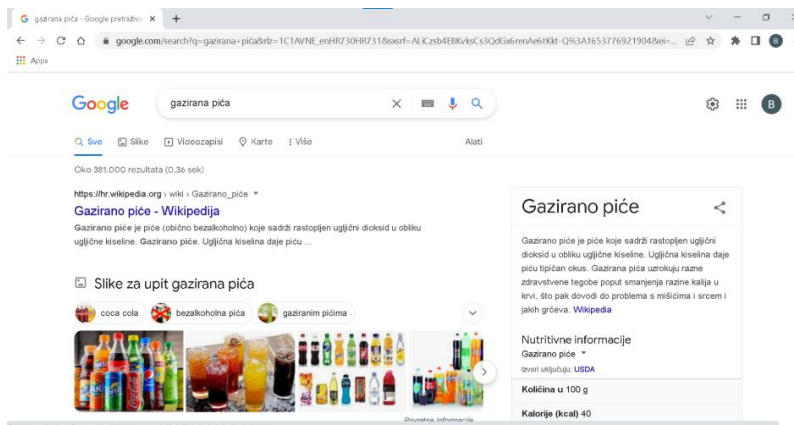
gazirana pića - Google pretraživ ×  +

google.com/search?q=gazirana+pića&rlz=1C1AVNE_enHR730HR731&sxsrf=ALiCzsb4EBKvksCs3QdGx6renAe6tKkt-Q%3A1653776921904&ei=...

Apps

Google

gazirana pića

Sve  Slike  Videozapisi  Karte  Više  Alati

Oko 381.000 rezultata (0,36 sek)

https://hr.wikipedia.org › wiki › Gazirano_piće

Gazirano piće - Wikipedija

Gazirano piće je piće (obično bezalkoholno) koje sadrži rastopljen ugljični dioksid u obliku ugljične kiseline. Gazirano piće. Ugljična kiselina daje piću ...

Slike za upit gazirana pića

coca cola  bezalkoholna pića  gaziranim pićima

Povratne informacije

Gazirano piće

Gazirano piće je piće koje sadrži rastopljen ugljični dioksid u obliku ugljične kiseline. Ugljična kiselina daje piću tipičan okus. Gazirana pića uzrokuju razne zdravstvene tegobe poput smanjenja razine kalija u krvi, što pak dovodi do problema s mišićima i srcem i jakih grčeva. Wikipedia

Nutritivne informacije

Gazirano piće

Izvori uključuju: USDA

Količina u 100 g

Kalorije (kcal) 40

B